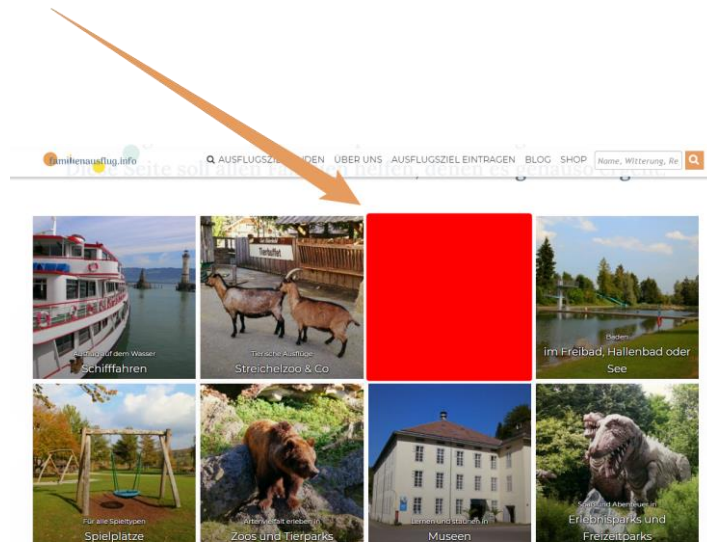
familienausflug.info

AUSFLUGSZI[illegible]DEN ÜBER UNS AUSFLUGSZIEL EINTRAGEN BLOG SHOP Name, Witterung, Re

Di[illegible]e Seite soll allen Fa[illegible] helfen, denen es genauso ergeht

Ausflüge auf dem Wasser
Schifffahren

Tierische Ausflüge
Streichelzoo & Co

Baden
im Freibad, Hallenbad oder See

Für alle Spieltypen
Spielplatze

Artenvielfalt erleben in
Zoos und Tierparks

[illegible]nen und staunen in
Museen

Spaß und Abenteuer in
Erlebnisparks und Freizeitparks